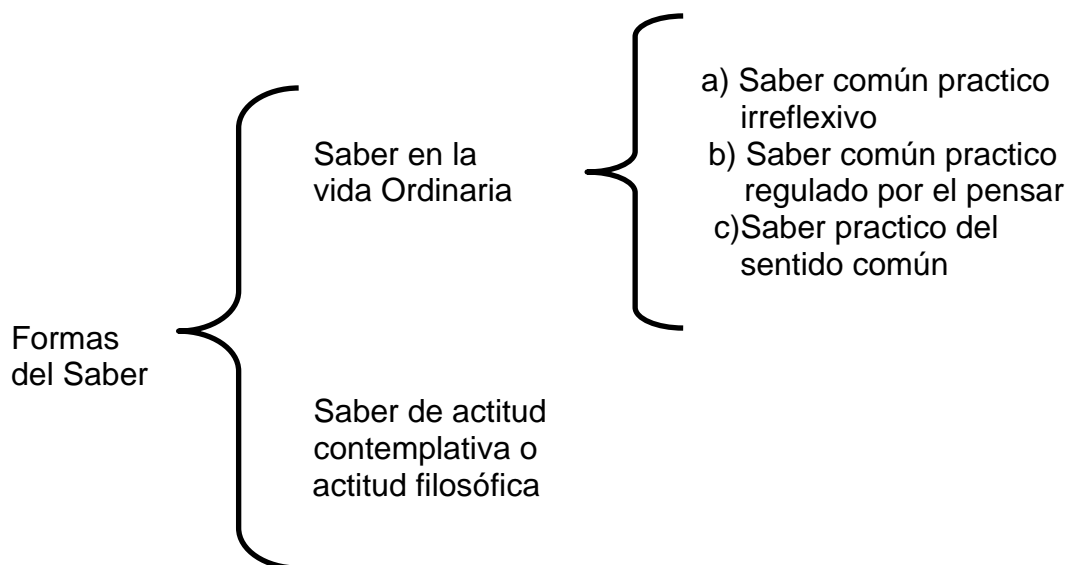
Formas del Saber

Saber en la vida Ordinaria

a) Saber común practico irreflexivo
b) Saber común practico regulado por el pensar
c)Saber practico del sentido común

Saber de actitud contemplativa o actitud filosófica